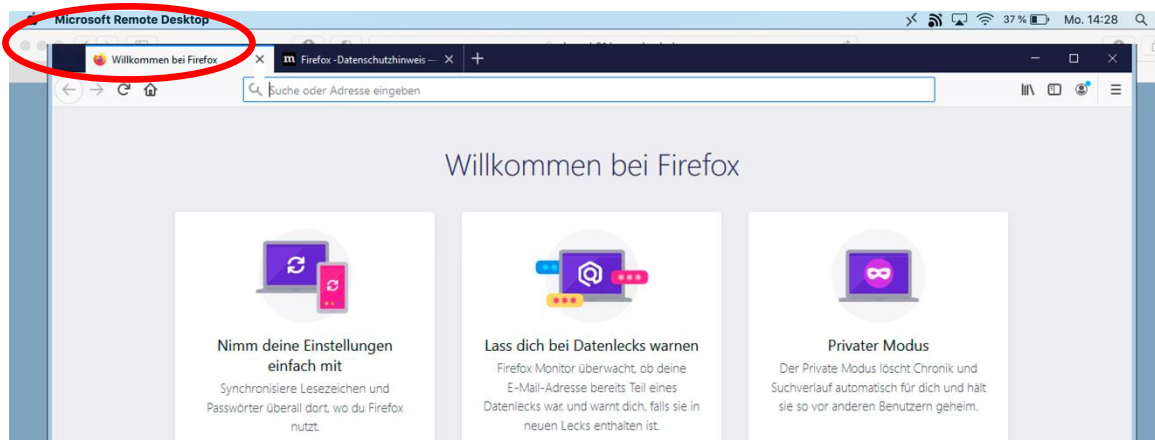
Microsoft Remote Desktop

37 % Mo. 14:28

Willkommen bei Firefox ×

Firefox -Datenschutzhinweis — ×

+

Suche oder Adresse eingeben

Willkommen bei Firefox

Nimm deine Einstellungen einfach mit

Synchronisiere Lesezeichen und Passwörter überall dort, wo du Firefox nutzt.

Lass dich bei Datenlecks warnen

Firefox Monitor überwacht, ob deine E-Mail-Adresse bereits Teil eines Datenlecks war, und warnt dich, falls sie in neuen Lecks enthalten ist.

Privater Modus

Der Private Modus löscht Chronik und Suchverlauf automatisch für dich und hält sie so vor anderen Benutzern geheim.